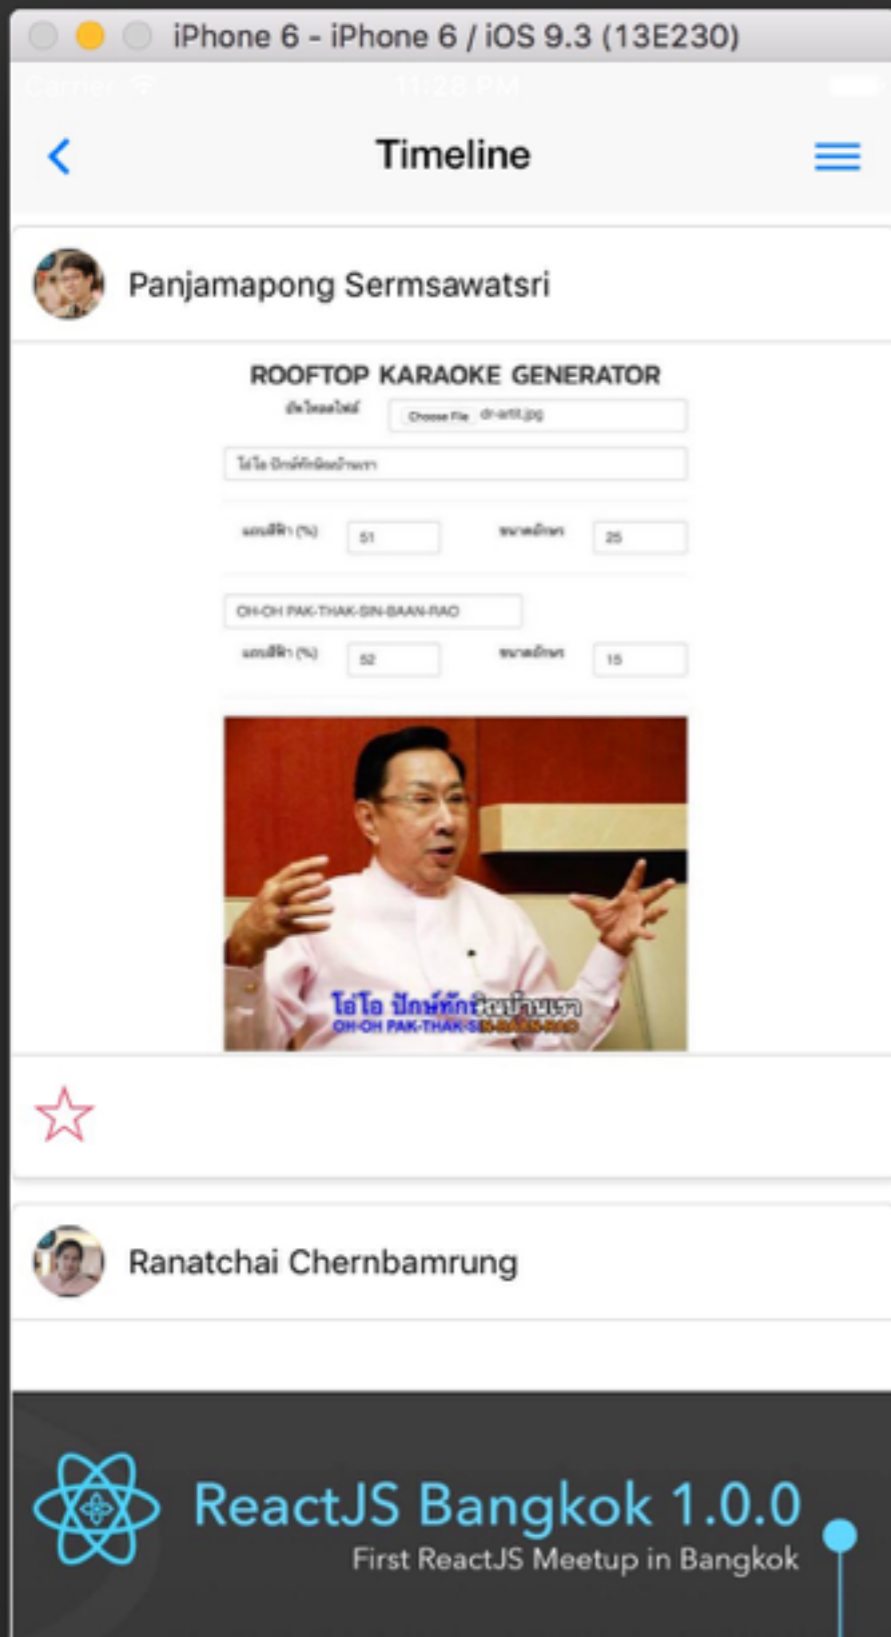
iPhone 6 - iPhone 6 / iOS 9.3 (13E230)

Carrier 11:28 PM

Timeline

Panjamapong Sermsawatsri

ROOFTOP KARAOKE GENERATOR

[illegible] Choose File dr-artil.jpg

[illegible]

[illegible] (%) 51 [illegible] 25

OH-OH PAK-THAK-SIN-BAAN-RAO

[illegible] (%) 52 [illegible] 15

โอ้โอ ปักษ์ทักษิณบ้านเรา
OH-OH PAK-THAK-SIN-BAAN-RAO

Ranatchai Chernbamrung

ReactJS Bangkok 1.0.0
First ReactJS Meetup in Bangkok